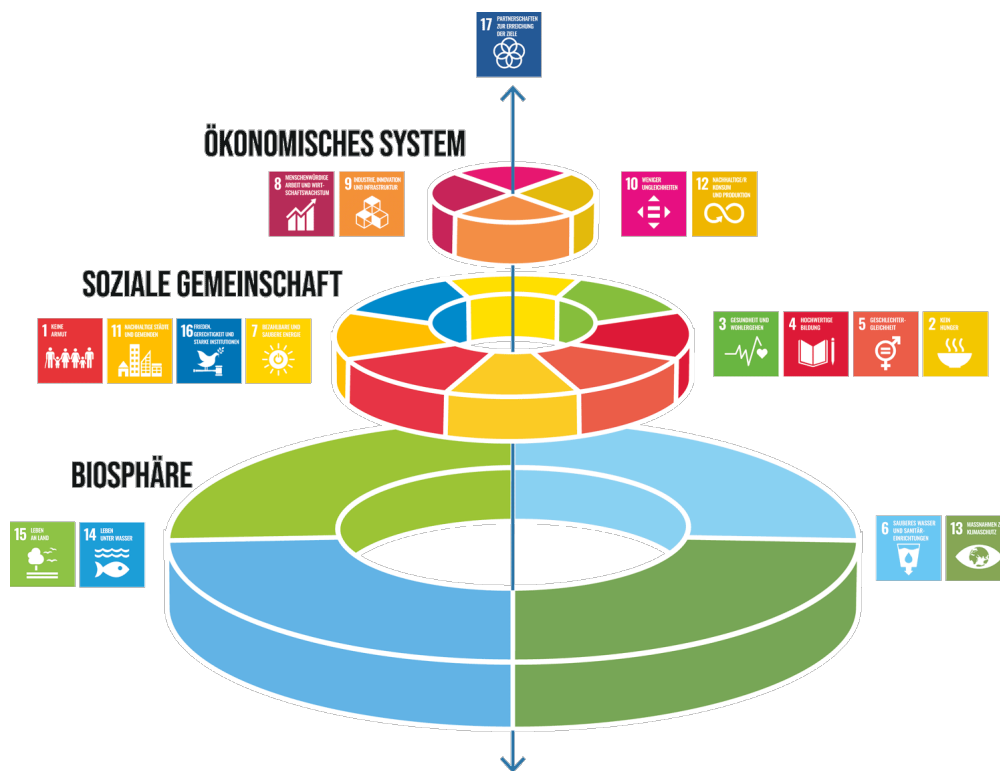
17 PARTNERSCHAFTEN ZUR ERREICHUNG DER ZIELE

ÖKONOMISCHES SYSTEM

8 MENSCHENWÜRDIGE ARBEIT UND WIRTSCHAFTSWACHSTUM

9 INDUSTRIE, INNOVATION UND INFRASTRUKTUR

10 WENIGER UNGLEICHHEITEN

12 NACHHALTIGE/R KONSUM UND PRODUKTION

SOZIALE GEMEINSCHAFT

1 KEINE ARMUT

11 NACHHALTIGE STÄDTE UND GEMEINDEN

16 FRIEDEN, GERECHTIGKEIT UND STARKE INSTITUTIONEN

7 BEZAHLBARE UND SAUBERE ENERGIE

3 GESUNDHEIT UND WOHLERGEHEN

4 HOCHWERTIGE BILDUNG

5 GESCHLECHTER-GLEICHHEIT

2 KEIN HUNGER

BIOSPHÄRE

15 LEBEN AN LAND

14 LEBEN UNTER WASSER

6 SAUBERES WASSER UND SANITÄR-EINRICHTUNGEN

13 MASSNAHMEN Z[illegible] KLIMASCHUTZ